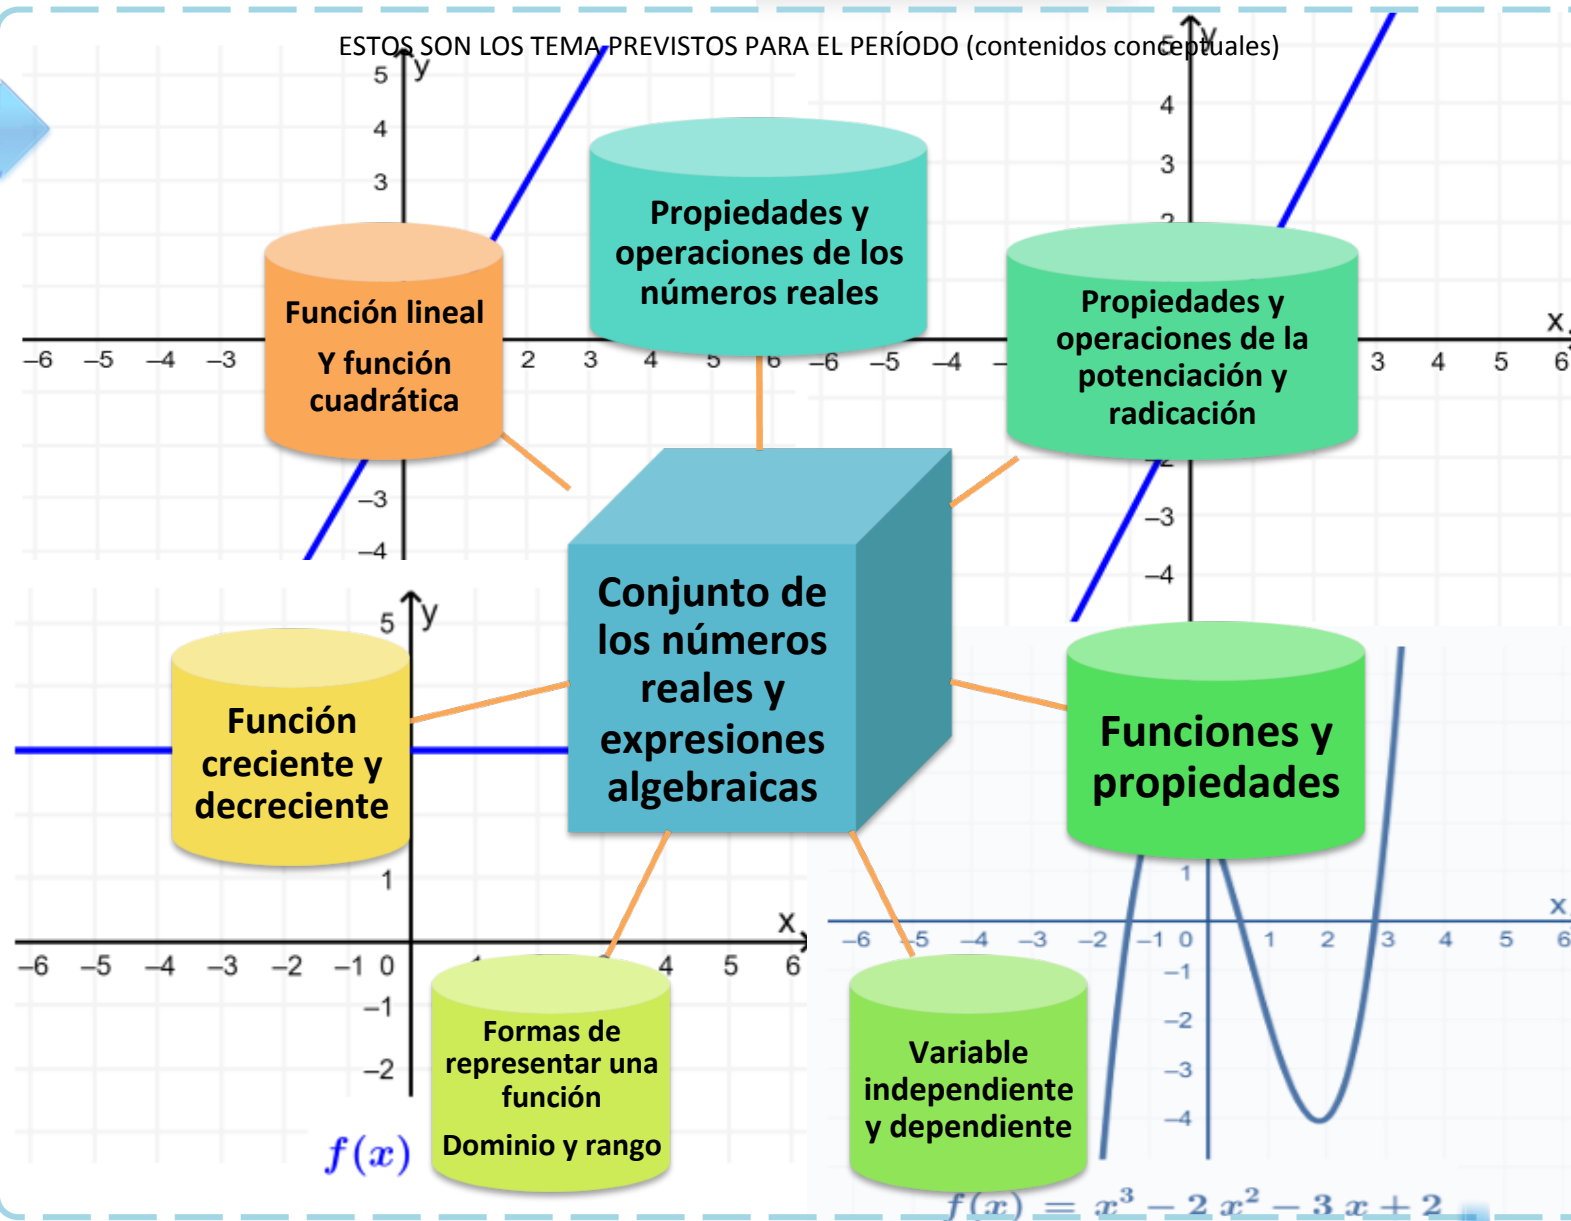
ESTOS SON LOS TEMA PREVISTOS PARA EL PERÍODO (contenidos conceptuales)

Función lineal
Y función cuadrática

Propiedades y operaciones de los números reales

Propiedades y operaciones de la potenciación y radicación

Conjunto de los números reales y expresiones algebraicas

Función creciente y decreciente

Funciones y propiedades

Formas de representar una función
Dominio y rango

Variable independiente y dependiente

5 y
4
3
–6 –5 –4 –3 2 3 4 5 6
–3
–4

4
3
2
x
–6 –5 –4 3 4 5 6
–3
–4

5 y
1
x
–6 –5 –4 –3 –2 –1 0 4 5 6
–1
–2
$f(x)$

x
–6 –5 –4 –3 –2 –1 0 1 2 3 4 5 6
1
–1
–2
–3
–4
$f(x) = x^3 - 2x^2 - 3x + 2$